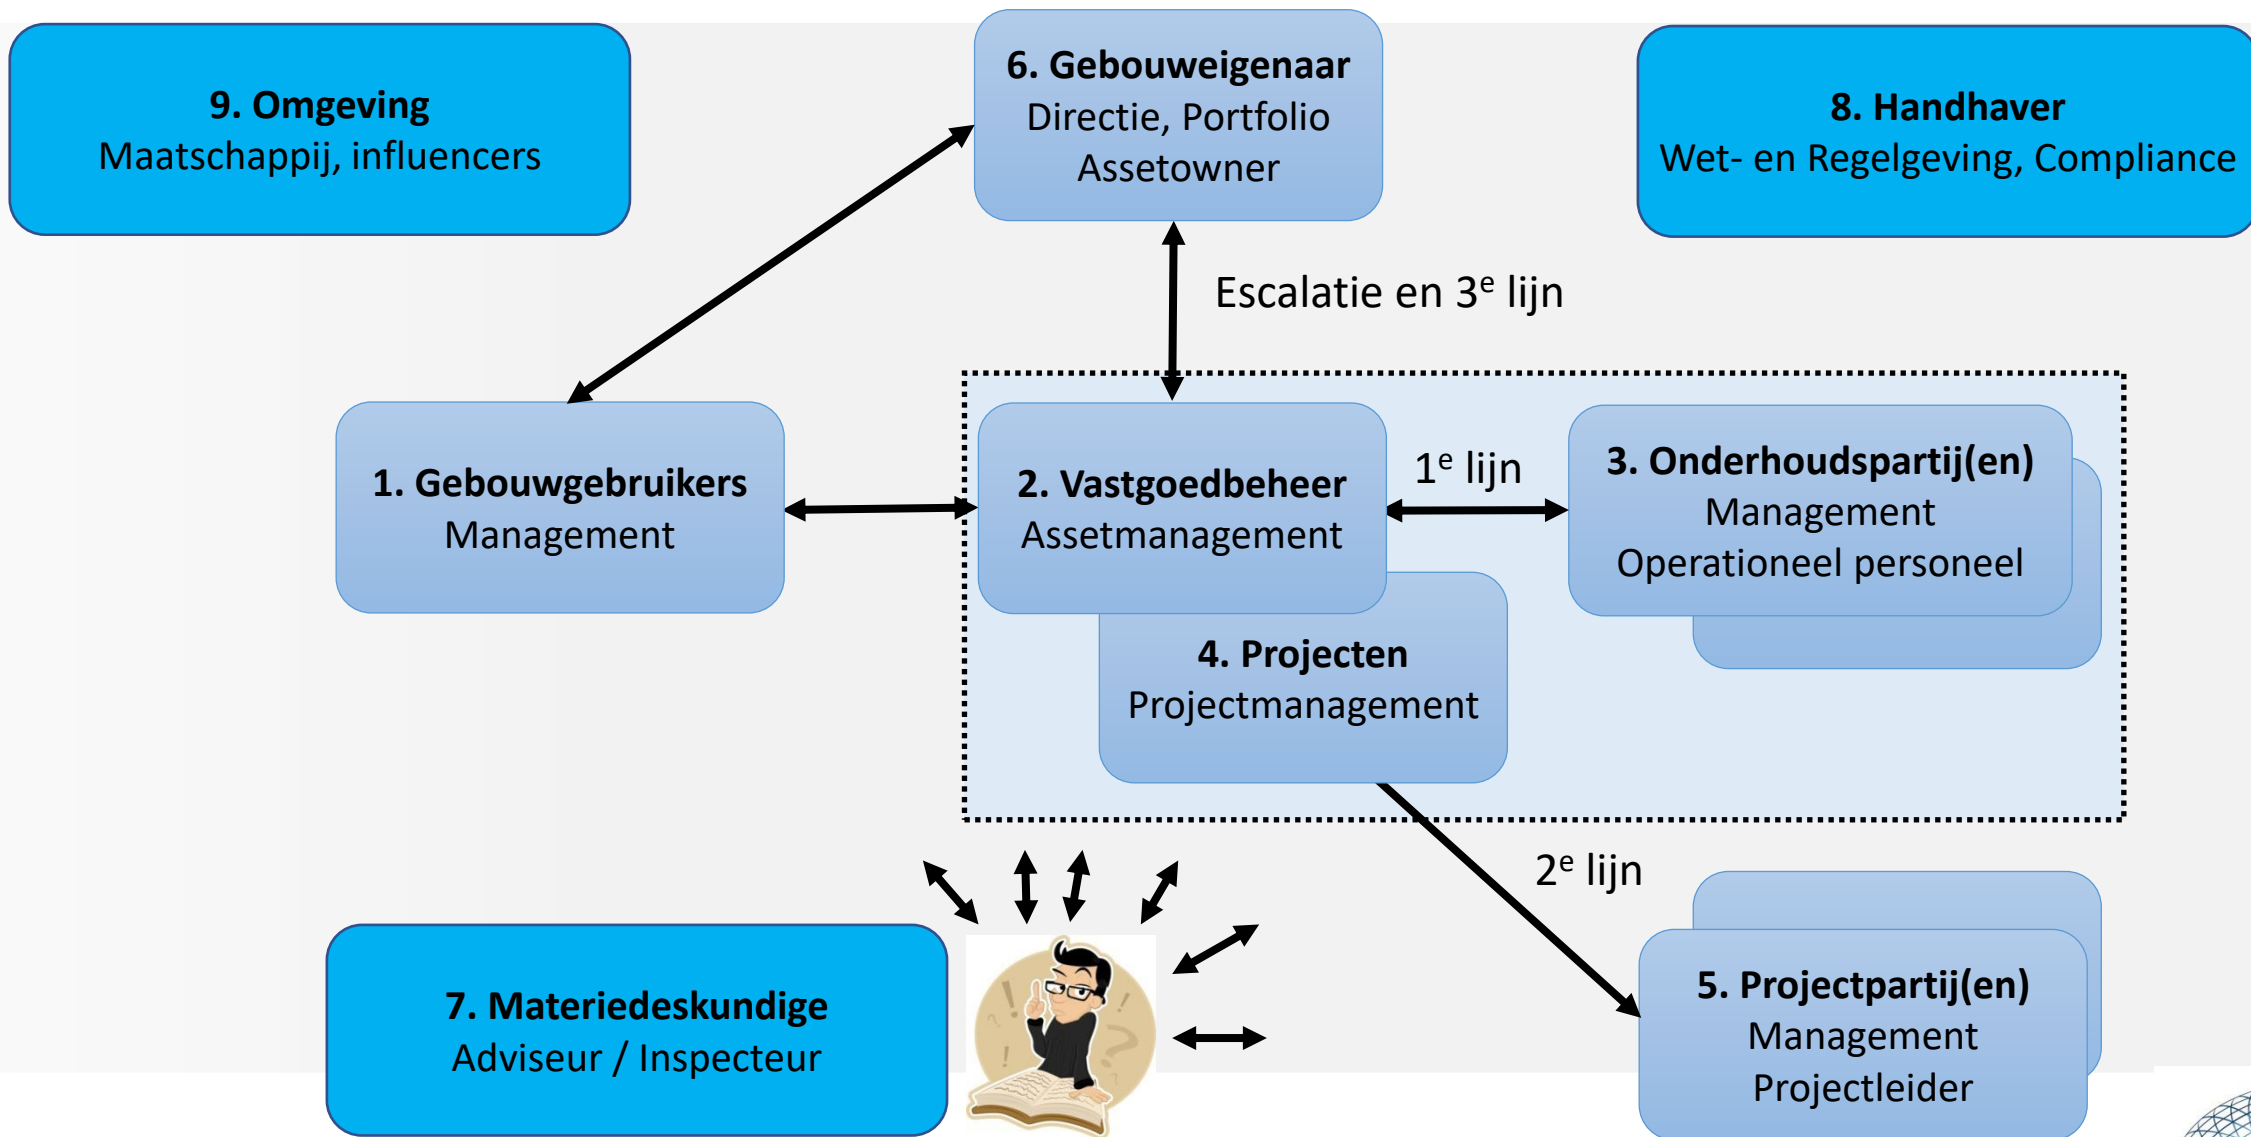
9. Omgeving
Maatschappij, influencers

6. Gebouweigenaar
Directie, Portfolio
Assetowner

8. Handhaver
Wet- en Regelgeving, Compliance

Escalatie en 3$^{e}$ lijn

1. Gebouwgebruikers
Management

2. Vastgoedbeheer
Assetmanagement

1$^{e}$ lijn

3. Onderhoudspartij(en)
Management
Operationeel personeel

4. Projecten
Projectmanagement

2$^{e}$ lijn

7. Materiedeskundige
Adviseur / Inspecteur

5. Projectpartij(en)
Management
Projectleider